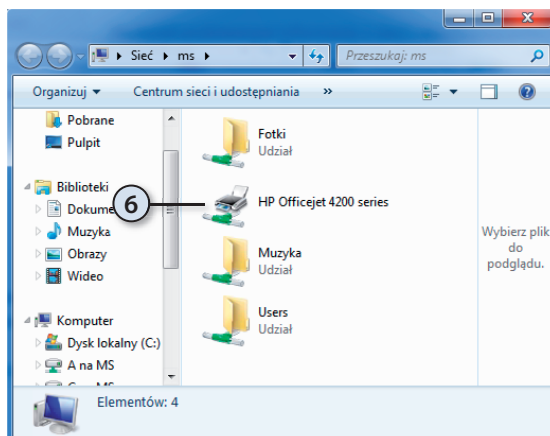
Sieć ▸ ms ▸

Przeszukaj: ms

Organizuj ▾ Centrum sieci i udostępniania »

Pobrane
Pulpit

Biblioteki
Dokume
Muzyka
Obrazy
Wideo

Komputer
Dysk lokalny (C:)
A na MS
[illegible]

Fotki
Udział

6

HP Officejet 4200 series

Muzyka
Udział

Users
Udział

Wybierz plik do podglądu.

Elementów: 4